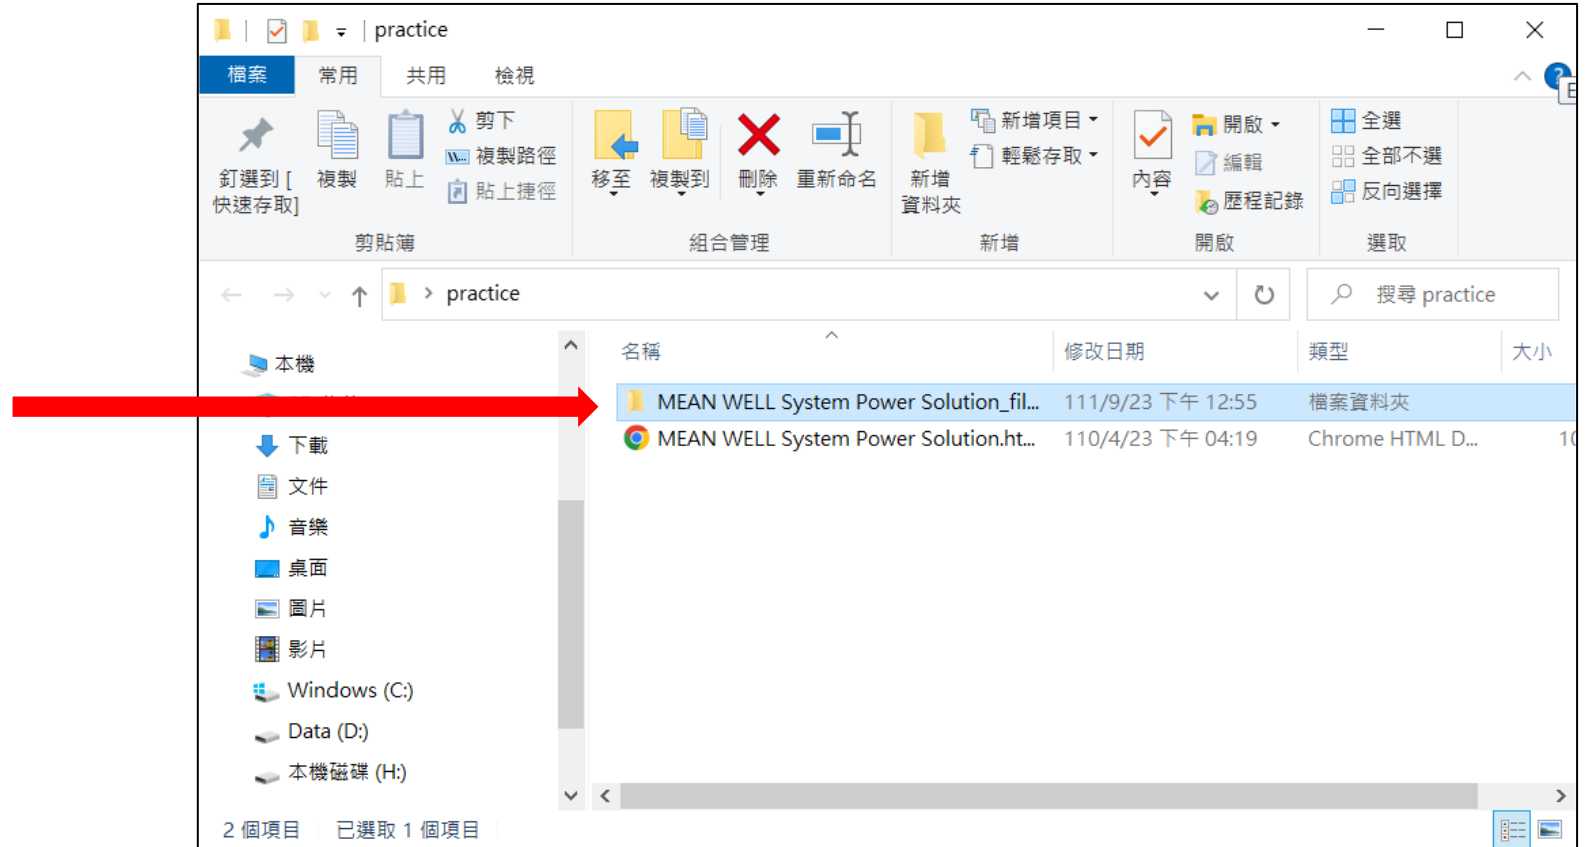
practice

檔案 常用 共用 檢視

釘選到 [快速存取] 複製 貼上 剪下 複製路徑 貼上捷徑
剪貼簿

移至 複製到 刪除 重新命名
組合管理

新增資料夾 新增項目 輕鬆存取
新增

內容 開啟 編輯 歷程記錄
開啟

全選 全部不選 反向選擇
選取

practice
搜尋 practice

本機
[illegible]
下載
文件
音樂
桌面
圖片
影片
Windows (C:)
Data (D:)
本機磁碟 (H:)

| 名稱 | 修改日期 | 類型 | 大小 |
|---|---|---|---|
| MEAN WELL System Power Solution_fil... | 111/9/23 下午 12:55 | 檔案資料夾 | |
| MEAN WELL System Power Solution.ht... | 110/4/23 下午 04:19 | Chrome HTML D... | 1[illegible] |

2 個項目 已選取 1 個項目